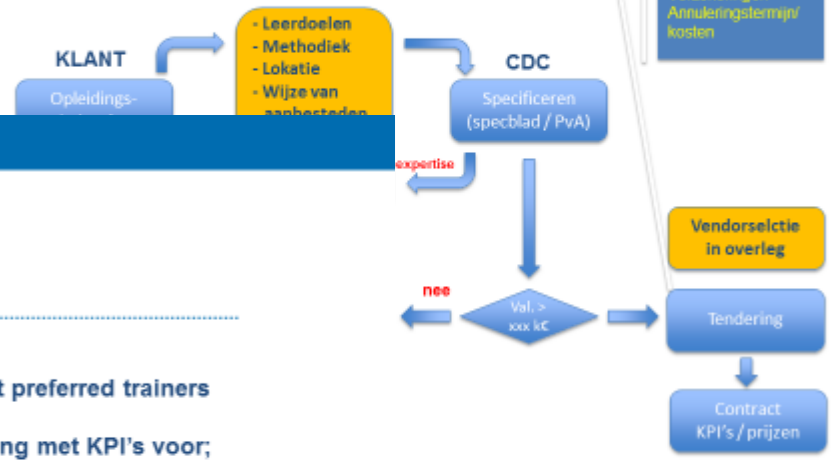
Annuleringstermijn/ kosten

KLANT

Opleidings-

- Leerdoelen
- Methodiek
- Lokatie
- Wijze van aanbesteden

CDC

Specificeren (specblad / PvA)

expertise

Vendorselctie in overleg

nee

Val. > xxx k€

Tendering

Contract KPI's / prijzen

t preferred trainers

ng met KPI's voor;